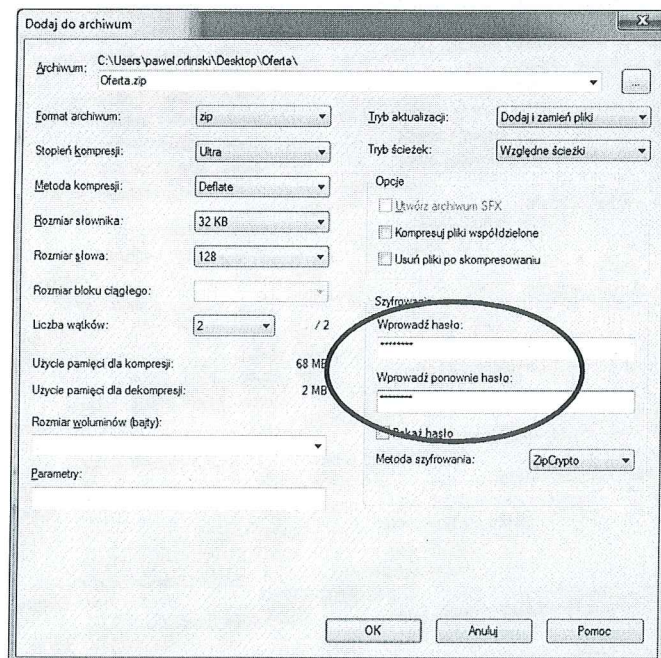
Dodaj do archiwum

Archiwum: C:\Users\pawel.orlinski\Desktop\Oferta\
Oferta.zip

Format archiwum: zip
Stopień kompresji: Ultra
Metoda kompresji: Deflate
Rozmiar słownika: 32 KB
Rozmiar słowa: 128
Rozmiar bloku ciągłego:
Liczba wątków: 2 / 2
Użycie pamięci dla kompresji: 68 MB
Użycie pamięci dla dekompresji: 2 MB
Rozmiar woluminów (bajty):
Parametry:

Tryb aktualizacji: Dodaj i zamień pliki
Tryb ścieżek: Względne ścieżki
Opcje
Utwórz archiwum SFX
Kompresuj pliki współdzielone
Usuń pliki po skompresowaniu
Szyfrowanie
Wprowadź hasło:
********
Wprowadź ponownie hasło:
********
Pokaż hasło
Metoda szyfrowania: ZipCrypto

OK Anuluj Pomoc